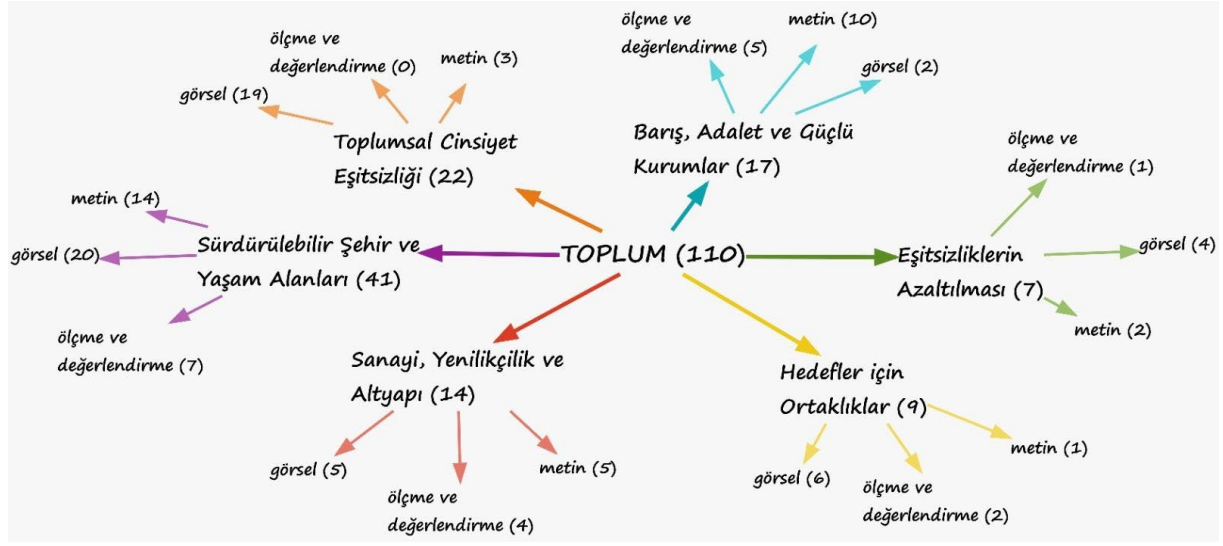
TOPLUM (110)

Toplumsal Cinsiyet Eşitsizliği (22)

görsel (19)

ölçme ve değerlendirme (0)

metin (3)

Barış, Adalet ve Güçlü Kurumlar (17)

ölçme ve değerlendirme (5)

metin (10)

görsel (2)

Eşitsizliklerin Azaltılması (7)

ölçme ve değerlendirme (1)

görsel (4)

metin (2)

Hedefler için Ortaklıklar (9)

metin (1)

görsel (6)

ölçme ve değerlendirme (2)

Sanayi, Yenilikçilik ve Altyapı (14)

görsel (5)

ölçme ve değerlendirme (4)

metin (5)

Sürdürülebilir Şehir ve Yaşam Alanları (41)

metin (14)

görsel (20)

ölçme ve değerlendirme (7)